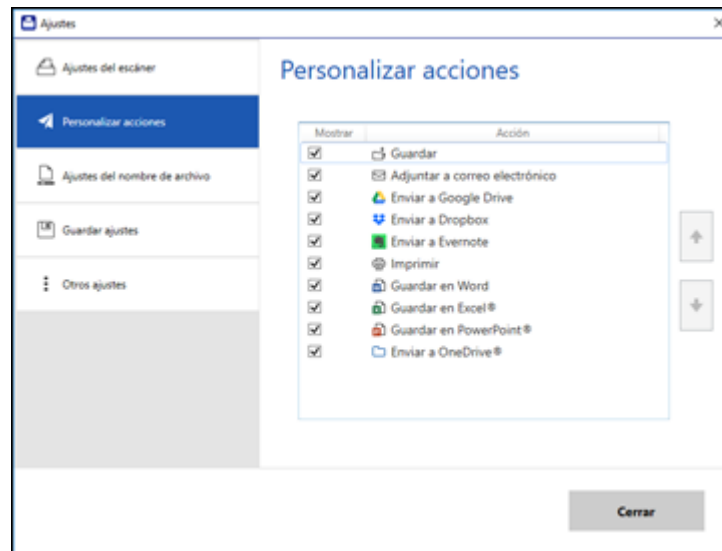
Ajustes

×

Ajustes del escáner

Personalizar acciones

Ajustes del nombre de archivo

Guardar ajustes

Otros ajustes

Personalizar acciones

| Mostrar | Acción |
|---|---|
| ☑ | Guardar |
| ☑ | Adjuntar a correo electrónico |
| ☑ | Enviar a Google Drive |
| ☑ | Enviar a Dropbox |
| ☑ | Enviar a Evernote |
| ☑ | Imprimir |
| ☑ | Guardar en Word |
| ☑ | Guardar en Excel® |
| ☑ | Guardar en PowerPoint® |
| ☑ | Enviar a OneDrive® |

Cerrar